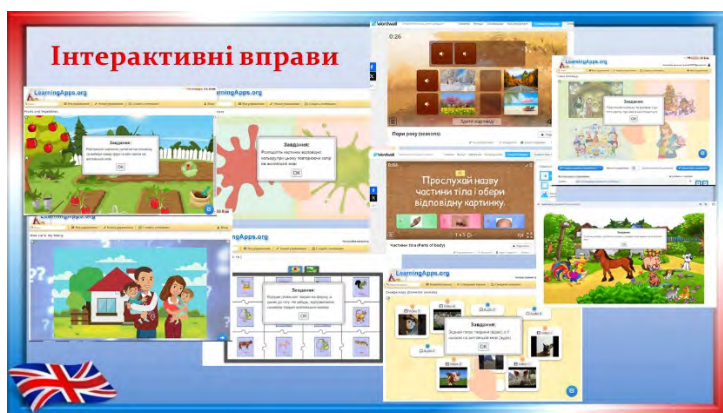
Інтерактивні вправи

LearningApps.org

Завдання:

OK

LearningApps.org

Завдання:

OK

Wordwall

0:26

Пари рису (seasons)

Wordwall

Прослухай назву частини тіла і обери відповідну картинку.

Частини тіла (Parts of body)

LearningApps.org

Завдання:

OK

LearningApps.org

LearningApps.org

Завдання:

LearningApps.org

Завдання:

OK